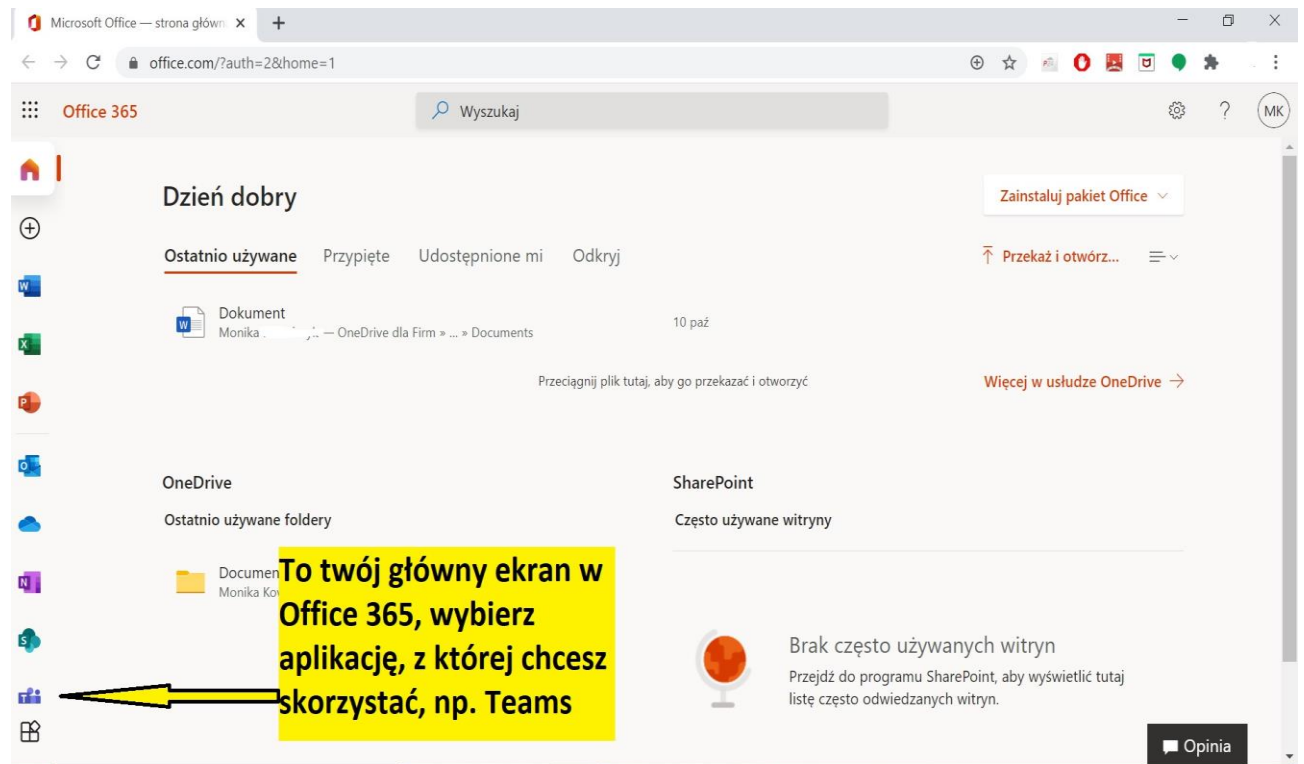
Microsoft Office — strona główn ×

office.com/?auth=2&home=1

Office 365

Wyszukaj

MK

Dzień dobry

Zainstaluj pakiet Office

Ostatnio używane Przypięte Udostępnione mi Odkryj

Przekaż i otwórz...

Dokument
Monika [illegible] — OneDrive dla Firm » ... » Documents

10 paź

Przeciągnij plik tutaj, aby go przekazać i otworzyć

Więcej w usłudze OneDrive →

OneDrive

Ostatnio używane foldery

Documen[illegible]
Monika Ko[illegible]

SharePoint

Często używane witryny

To twój główny ekran w Office 365, wybierz aplikację, z której chcesz skorzystać, np. Teams

Brak często używanych witryn
Przejdź do programu SharePoint, aby wyświetlić tutaj listę często odwiedzanych witryn.

Opinia